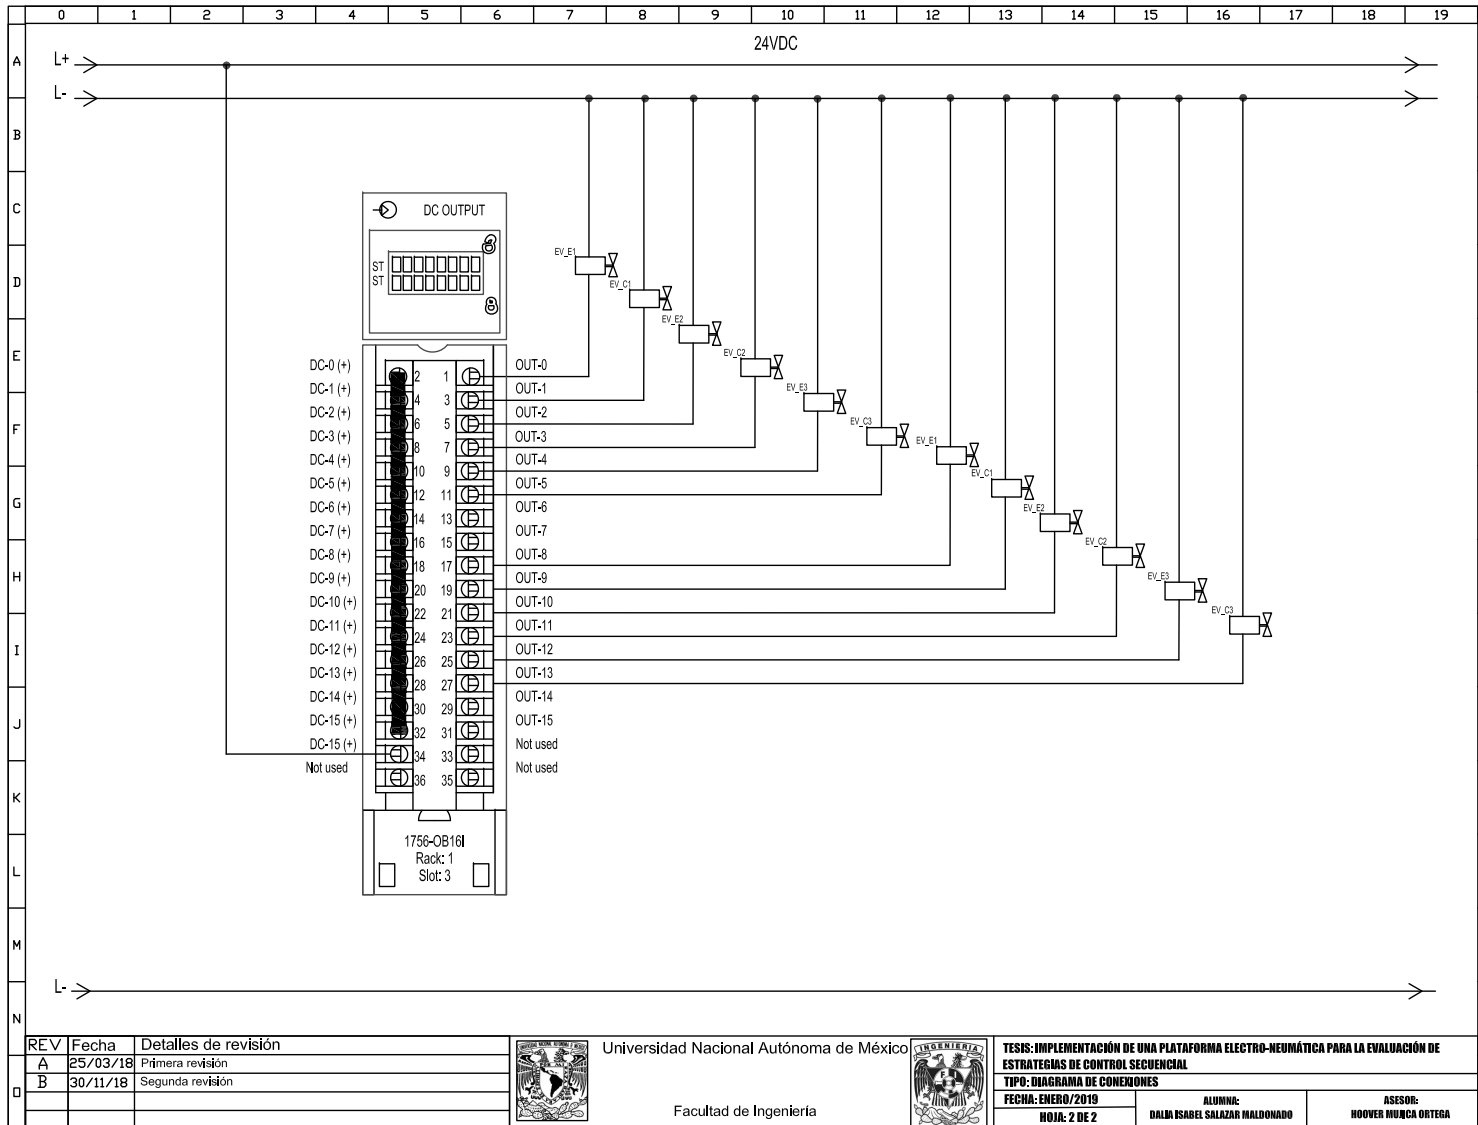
0 1 2 3 4 5 6 7 8 9 10 11 12 13 14 15 16 17 18 19

A B C D E F G H I J K L M N O

24VDC

L+

L-

DC OUTPUT

ST
ST

EV_E1
EV_C1
EV_E2
EV_C2
EV_E3
EV_C3
EV_E1
EV_C1
EV_E2
EV_C2
EV_E3
EV_C3

DC-0 (+) 2 1 OUT-0
DC-1 (+) 4 3 OUT-1
DC-2 (+) 6 5 OUT-2
DC-3 (+) 8 7 OUT-3
DC-4 (+) 10 9 OUT-4
DC-5 (+) 12 11 OUT-5
DC-6 (+) 14 13 OUT-6
DC-7 (+) 16 15 OUT-7
DC-8 (+) 18 17 OUT-8
DC-9 (+) 20 19 OUT-9
DC-10 (+) 22 21 OUT-10
DC-11 (+) 24 23 OUT-11
DC-12 (+) 26 25 OUT-12
DC-13 (+) 28 27 OUT-13
DC-14 (+) 30 29 OUT-14
DC-15 (+) 32 31 OUT-15
DC-15 (+) 34 33 Not used
Not used 36 35 Not used

1756-OB16I
Rack: 1
Slot: 3

L-

| REV | Fecha | Detalles de revisión |
|---|---|---|
| A | 25/03/18 | Primera revisión |
| B | 30/11/18 | Segunda revisión |

Universidad Nacional Autónoma de México

Facultad de Ingeniería

INGENIERIA

TESIS: IMPLEMENTACIÓN DE UNA PLATAFORMA ELECTRO-NEUMÁTICA PARA LA EVALUACIÓN DE ESTRATEGIAS DE CONTROL SECUENCIAL
TIPO: DIAGRAMA DE CONEXIONES
FECHA: ENERO/2019
HOJA: 2 DE 2
ALUMNA: DALIA ISABEL SALAZAR MALDONADO
ASESOR: HOOVER MUJICA ORTEGA